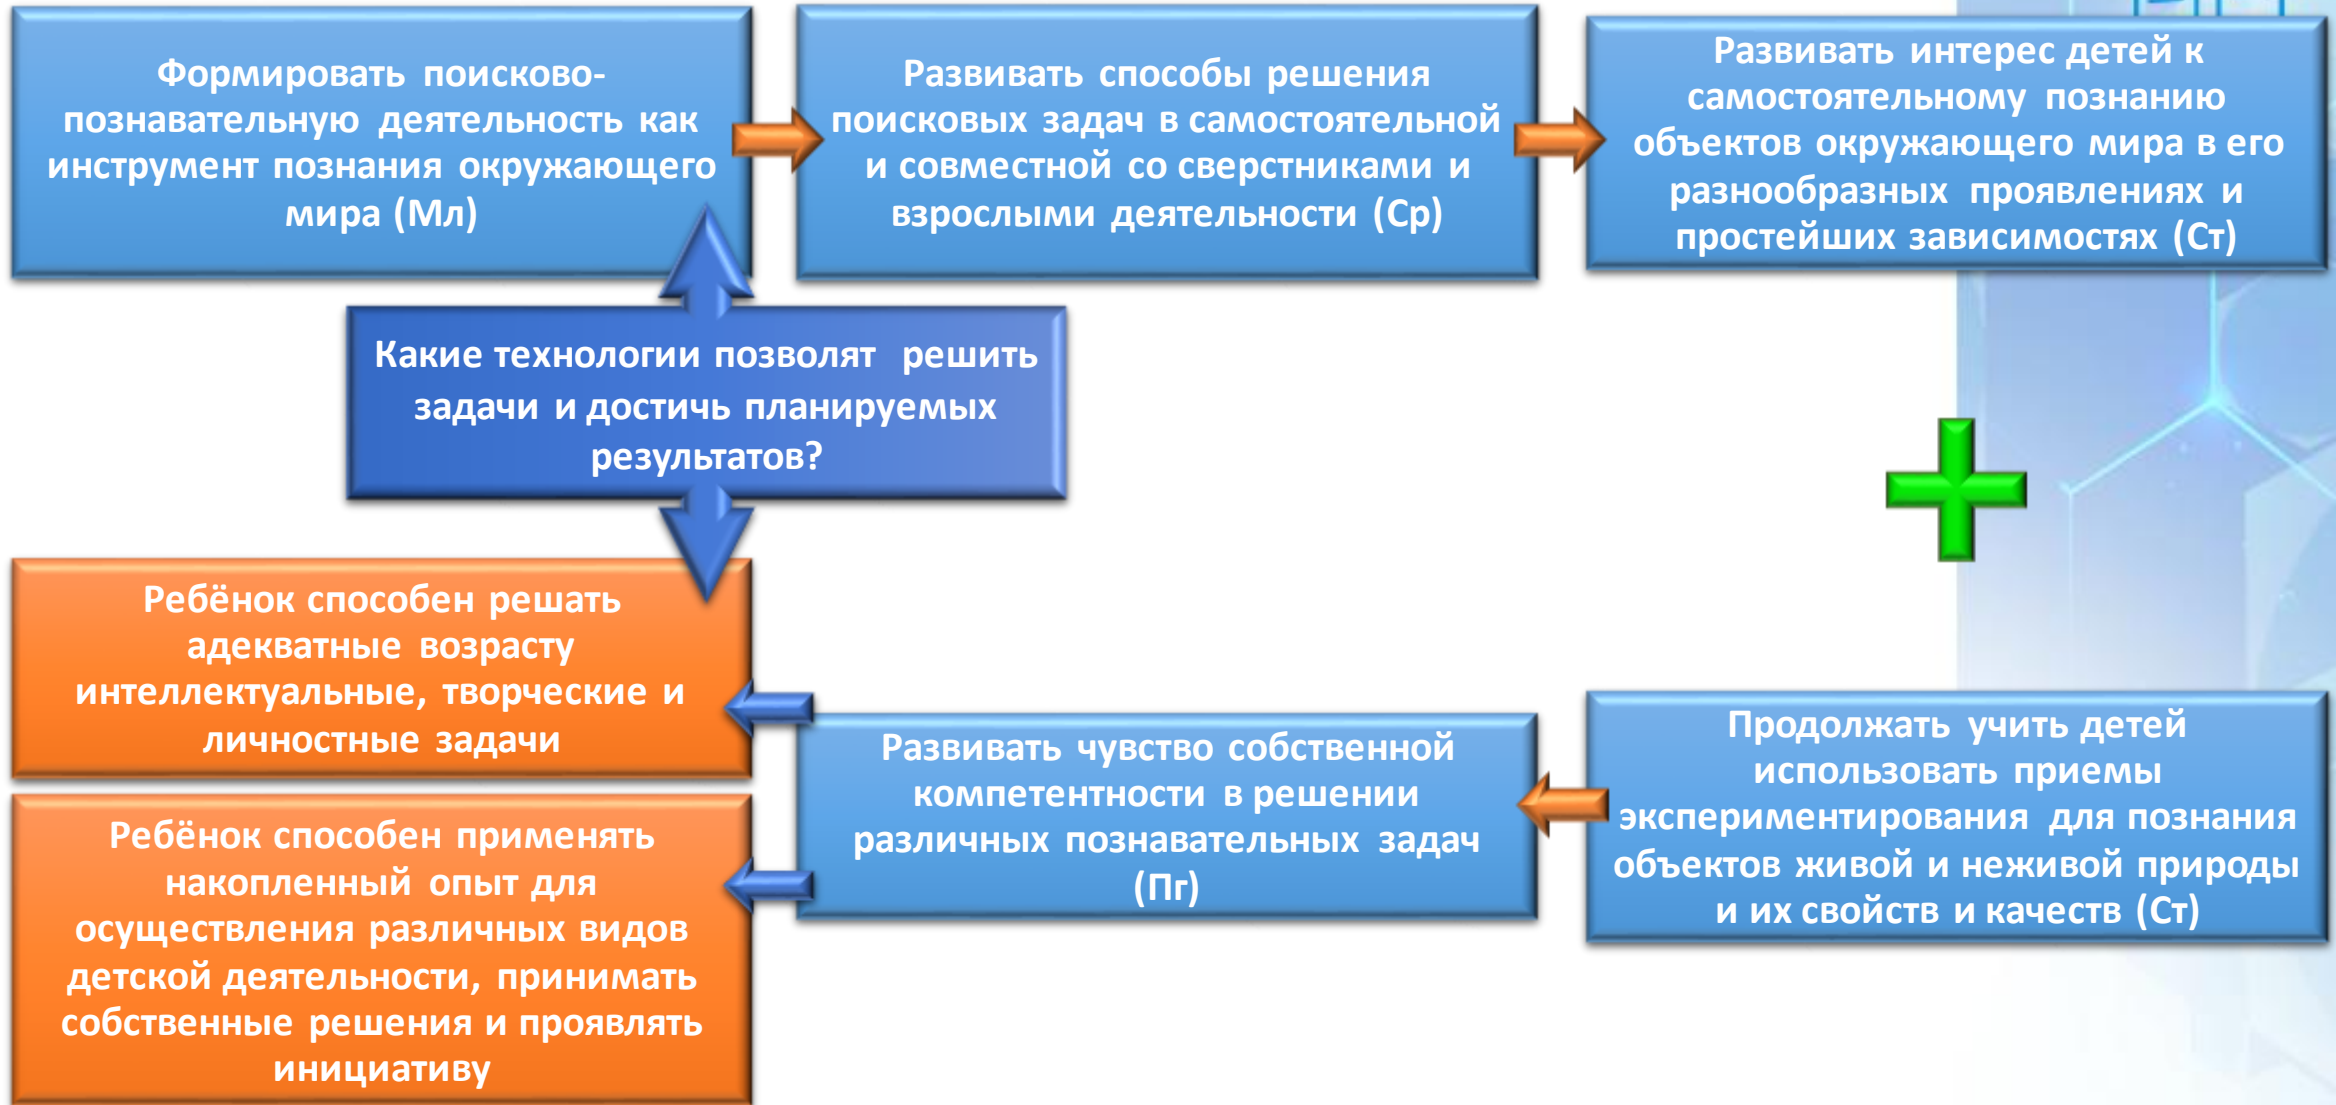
Формировать поисково-познавательную деятельность как инструмент познания окружающего мира (Мл)

Развивать способы решения поисковых задач в самостоятельной и совместной со сверстниками и взрослыми деятельности (Ср)

Развивать интерес детей к самостоятельному познанию объектов окружающего мира в его разнообразных проявлениях и простейших зависимостях (Ст)

Какие технологии позволят решить задачи и достичь планируемых результатов?

Ребёнок способен решать адекватные возрасту интеллектуальные, творческие и личностные задачи

Ребёнок способен применять накопленный опыт для осуществления различных видов детской деятельности, принимать собственные решения и проявлять инициативу

Развивать чувство собственной компетентности в решении различных познавательных задач (Пг)

Продолжать учить детей использовать приемы экспериментирования для познания объектов живой и неживой природы и их свойств и качеств (Ст)